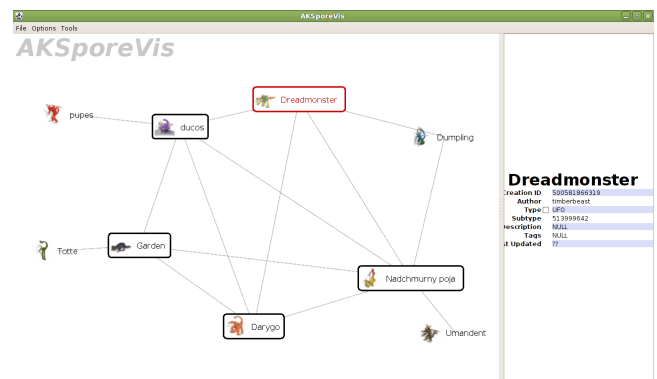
AKSporeVis

File Options Tools

AKSporeVis

pupes

ducos

Dreadmonster

Dumpling

Totte

Garden

Nadchmurny poja

Darygo

Umandent

Dreadmonster

Creation ID 500581866319
Author timberbeast
Type UFO
Subtype 513999642
Description NULL
Tags NULL
t Updated ??